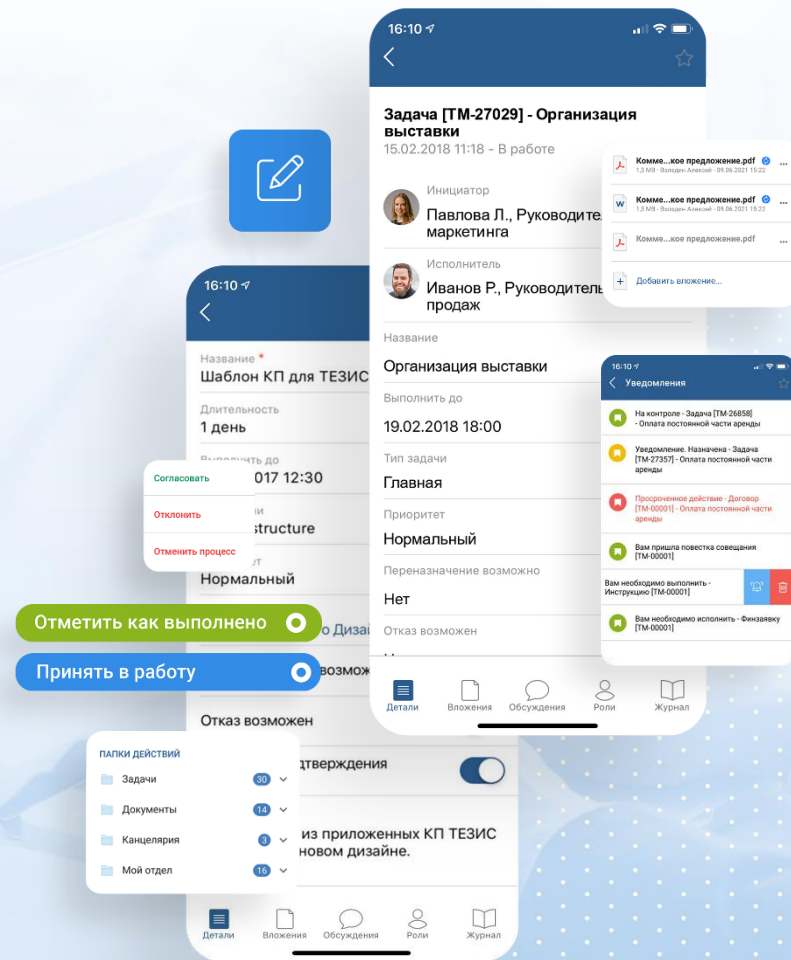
16:10

Задача [ТМ-27029] - Организация выставки
15.02.2018 11:18 - В работе

Инициатор
Павлова Л., Руководитель маркетинга

Исполнитель
Иванов Р., Руководитель продаж

Название
Организация выставки

Выполнить до
19.02.2018 18:00

Тип задачи
Главная

Приоритет
Нормальный

Переназначение возможно
Нет

Отказ возможен

Детали Вложения Обсуждения Роли Журнал

Комме...кое предложение.pdf
1,3 МБ · Володин Алексей · 09.06.2021 15:22
Комме...кое предложение.pdf
1,3 МБ · Володин Алексей · 09.06.2021 15:22
Комме...кое предложение.pdf
Добавить вложение...

16:10
Уведомления
На контроле - Задача [ТМ-26858] - Оплата постоянной части аренды
Уведомление. Назначена - Задача [ТМ-27357] - Оплата постоянной части аренды
Просроченное действие - Договор [ТМ-00001] - Оплата постоянной части аренды
Вам пришла повестка совещания [ТМ-00001]
Вам необходимо выполнить - Инструкцию [ТМ-00001]
Вам необходимо исполнить - Финзаявку [ТМ-00001]

16:10
Название *
Шаблон КП для ТЕЗИС
Длительность
1 день
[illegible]017 12:30
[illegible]structure
Нормальный
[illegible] Дизай
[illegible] возмож
Отказ возможен
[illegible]дтверждения
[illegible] из приложенных КП ТЕЗИС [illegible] новом дизайне.

Согласовать
Отклонить
Отменить процесс

Отметить как выполнено
Принять в работу

ПАПКИ ДЕЙСТВИЙ
Задачи 30
Документы 14
Канцелярия 3
Мой отдел 16

Детали Вложения Обсуждения Роли Журнал